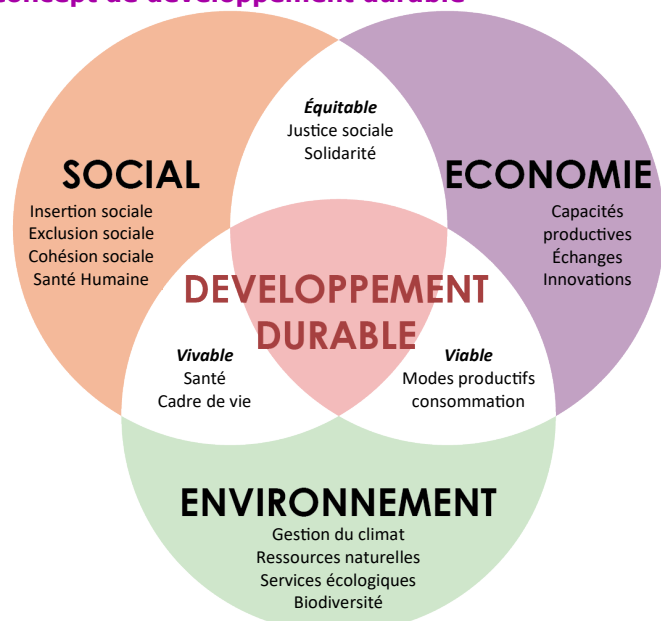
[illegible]

SOCIAL
Insertion sociale
Exclusion sociale
Cohésion sociale
Santé Humaine

*Équitable*
Justice sociale
Solidarité

ECONOMIE
Capacités productives
Échanges
Innovations

DEVELOPPEMENT DURABLE

*Vivable*
Santé
Cadre de vie

*Viable*
Modes productifs
consommation

ENVIRONNEMENT
Gestion du climat
Ressources naturelles
Services écologiques
Biodiversité